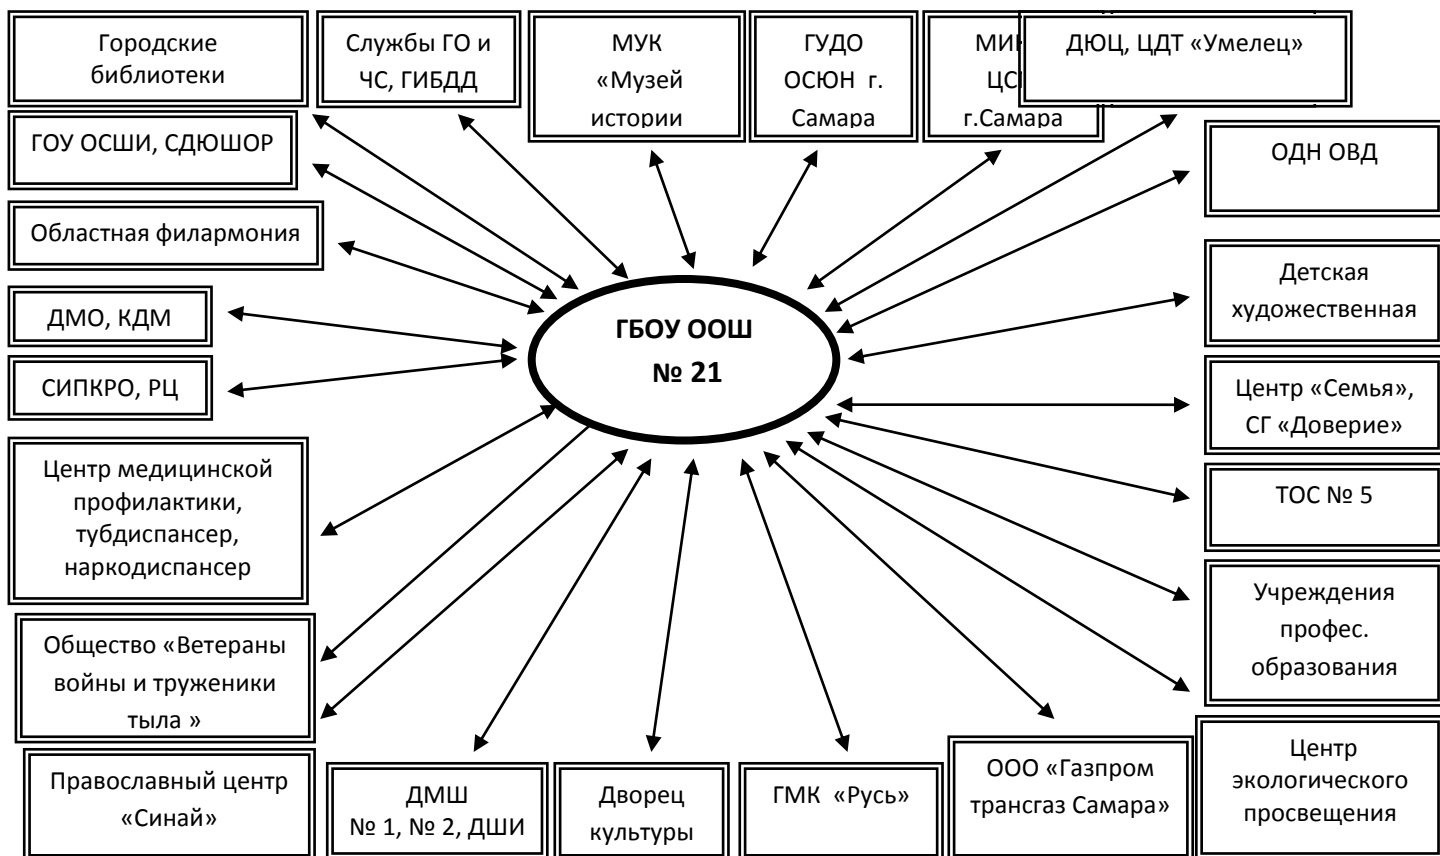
Городские библиотеки

Службы ГО и ЧС, ГИБДД

МУК «Музей истории

ГУДО ОСЮН г. Самара

МИ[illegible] ЦС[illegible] г.Самара

ДЮЦ, ЦДТ «Умелец»

ГОУ ОСШИ, СДЮШОР

ОДН ОВД

Областная филармония

Детская художественная

ДМО, КДМ

ГБОУ ООШ № 21

СИПКРО, РЦ

Центр «Семья», СГ «Доверие»

Центр медицинской профилактики, тубдиспансер, наркодиспансер

ТОС № 5

Учреждения профес. образования

Общество «Ветераны войны и труженики тыла »

Православный центр «Синай»

ДМШ № 1, № 2, ДШИ

Дворец культуры

ГМК «Русь»

ООО «Газпром трансгаз Самара»

Центр экологического просвещения